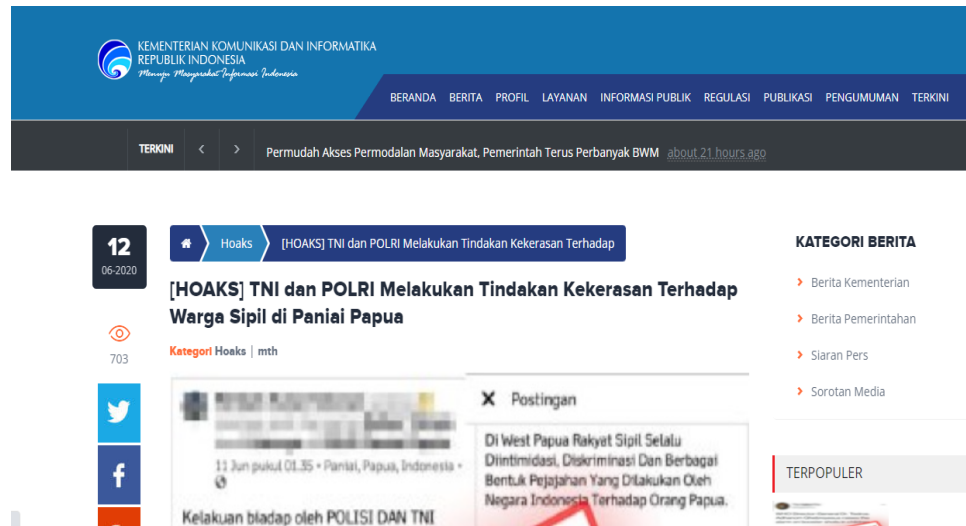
KEMENTERIAN KOMUNIKASI DAN INFORMATIKA
REPUBLIK INDONESIA
Menuju Masyarakat Informasi Indonesia

BERANDA BERITA PROFIL LAYANAN INFORMASI PUBLIK REGULASI PUBLIKASI PENGUMUMAN TERKINI

TERKINI ‹ › Permudah Akses Permodalan Masyarakat, Pemerintah Terus Perbanyak BWM about 21 hours ago

12
06-2020

703

Hoaks [HOAKS] TNI dan POLRI Melakukan Tindakan Kekerasan Terhadap

[HOAKS] TNI dan POLRI Melakukan Tindakan Kekerasan Terhadap Warga Sipil di Paniai Papua

Kategori Hoaks | mth

11 Jun pukul 01.35 • Paniai, Papua, Indonesia •

Kelakuan biadap oleh POLISI DAN TNI

X Postingan

Di West Papua Rakyat Sipil Selalu Diintimidasi, Diskriminasi Dan Berbagai Bentuk Pejajahan Yang Dilakukan Oleh Negara Indonesia Terhadap Orang Papua.

KATEGORI BERITA
› Berita Kementerian
› Berita Pemerintahan
› Siaran Pers
› Sorotan Media

TERPOPULER